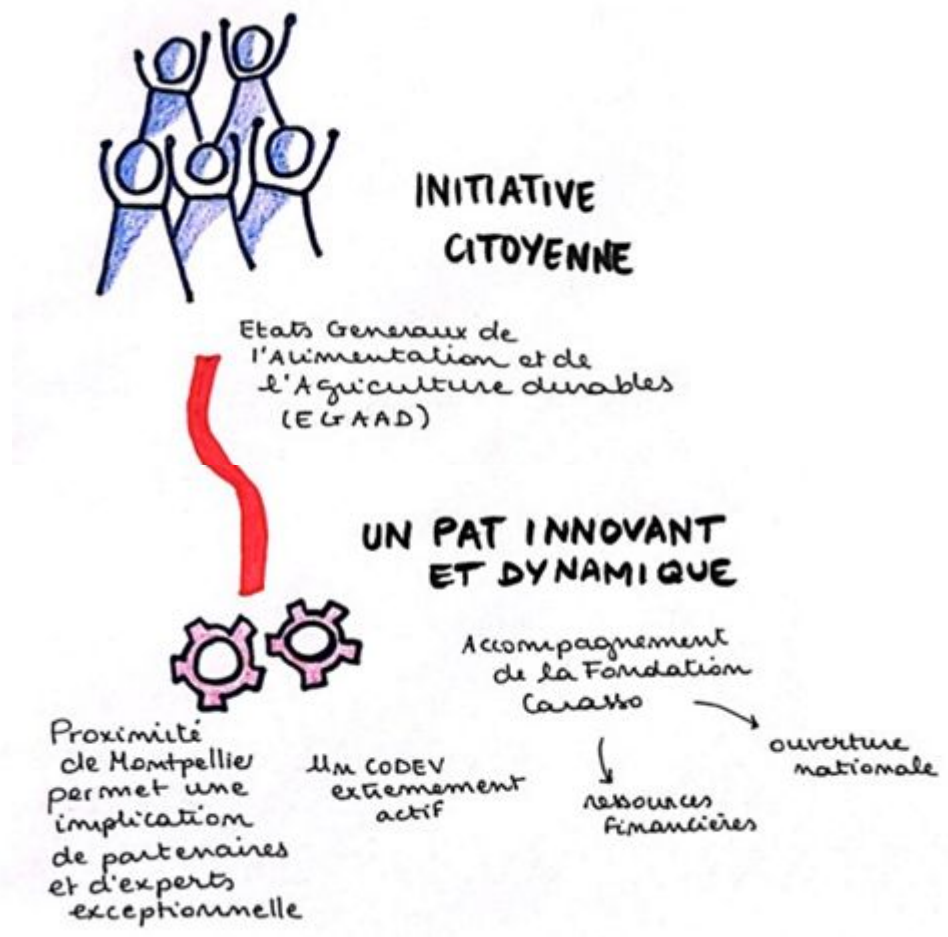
INITIATIVE CITOYENNE

Etats Generaux de l'Alimentation et de l'Agriculture durables (EGAAD)

UN PAT INNOVANT ET DYNAMIQUE

Accompagnement de la Fondation Carasso

ouverture nationale

ressources financières

Proximité de Montpellier permet une implication de partenaires et d'experts exceptionnelle

Un CODEV extremement actif